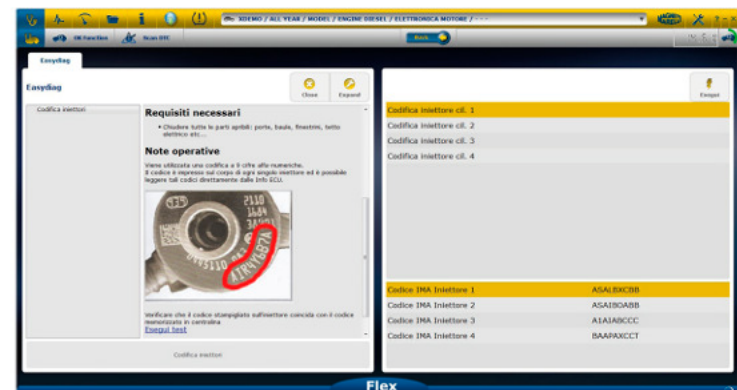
XDEMO / ALL YEAR / MODEL / ENGINE DIESEL / ELETTRONICA MOTORE / - - -

OK Function

Scan DTC

Back

Easydiag

Easydiag

Close

Expand

Codifica iniettori

Requisiti necessari

• Chiudere tutte le parti apribili: porte, baule, finestrini, tetto elettrico etc...

Note operative

Viene utilizzata una codifica a 6 cifre alfa-numeriche.
Il codice è impresso sul corpo di ogni singolo iniettore ed è possibile leggere tali codici direttamente dalla Info ECU.

Verificare che il codice stampigliato sull'iniettore coincida con il codice memorizzato in centralina
Esegui test

Codifica iniettori

Esegui

Codifica iniettore cil. 1
Codifica iniettore cil. 2
Codifica iniettore cil. 3
Codifica iniettore cil. 4

| | |
|---|---|
| Codice IMA Iniettore 1 | ASALBXCBB |
| Codice IMA Iniettore 2 | ASAIBOABB |
| Codice IMA Iniettore 3 | A1AIABCCC |
| Codice IMA Iniettore 4 | BAAPAXCCT |

Flex